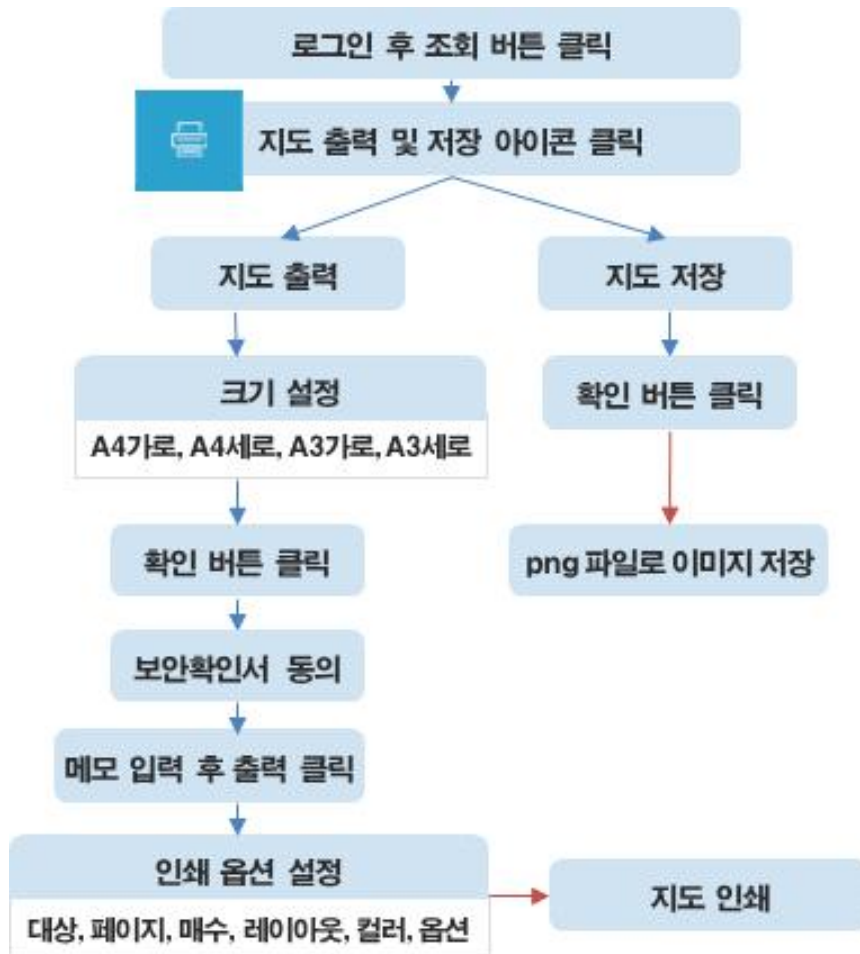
로그인 후 조회 버튼 클릭

지도 출력 및 저장 아이콘 클릭

지도 출력

크기 설정

A4가로, A4세로, A3가로, A3세로

확인 버튼 클릭

보안확인서 동의

메모 입력 후 출력 클릭

인쇄 옵션 설정

대상, 페이지, 매수, 레이아웃, 컬러, 옵션

지도 인쇄

지도 저장

확인 버튼 클릭

png 파일로 이미지 저장